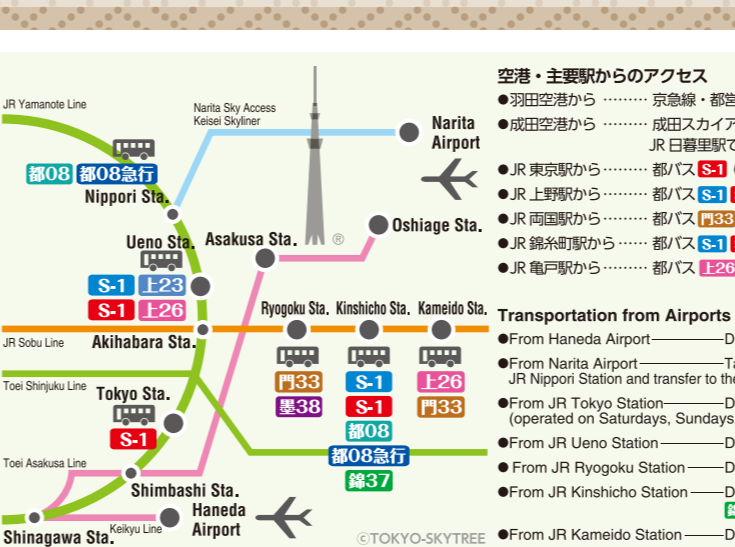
JR Yamanote Line

Narita Sky Access
Keisei Skyliner

Narita Airport

都08 都08急行

Nippori Sta.

Oshiage Sta.

Asakusa Sta.

Ueno Sta.

S-1 上23
S-1 上26

Ryogoku Sta. Kinshicho Sta. Kameido Sta.

JR Sobu Line

Akihabara Sta.

門33 S-1 上26
墨38 S-1 門33
都08

Toei Shinjuku Line

Tokyo Sta.

S-1

都08急行
錦37

Toei Asakusa Line

Shimbashi Sta.

Haneda Airport

Keikyu Line

Shinagawa Sta.

©TOKYO-SKYTREE

空港・主要駅からのアクセス
●羽田空港から ……… 京急線・都営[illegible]
●成田空港から ……… 成田スカイア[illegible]
JR 日暮里駅で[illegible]
●JR 東京駅から……… 都バス S-1 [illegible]
●JR 上野駅から……… 都バス S-1 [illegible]
●JR 両国駅から……… 都バス 門33 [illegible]
●JR 錦糸町駅から …… 都バス S-1 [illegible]
●JR 亀戸駅から……… 都バス 上26 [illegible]

Transportation from Airports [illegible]
●From Haneda Airport———D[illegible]
●From Narita Airport———Ta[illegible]
JR Nippori Station and transfer to the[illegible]
●From JR Tokyo Station———D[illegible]
(operated on Saturdays, Sundays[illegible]
●From JR Ueno Station———D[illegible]
●From JR Ryogoku Station——D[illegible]
●From JR Kinshicho Station——D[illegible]
●From JR Kameido Station——D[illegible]